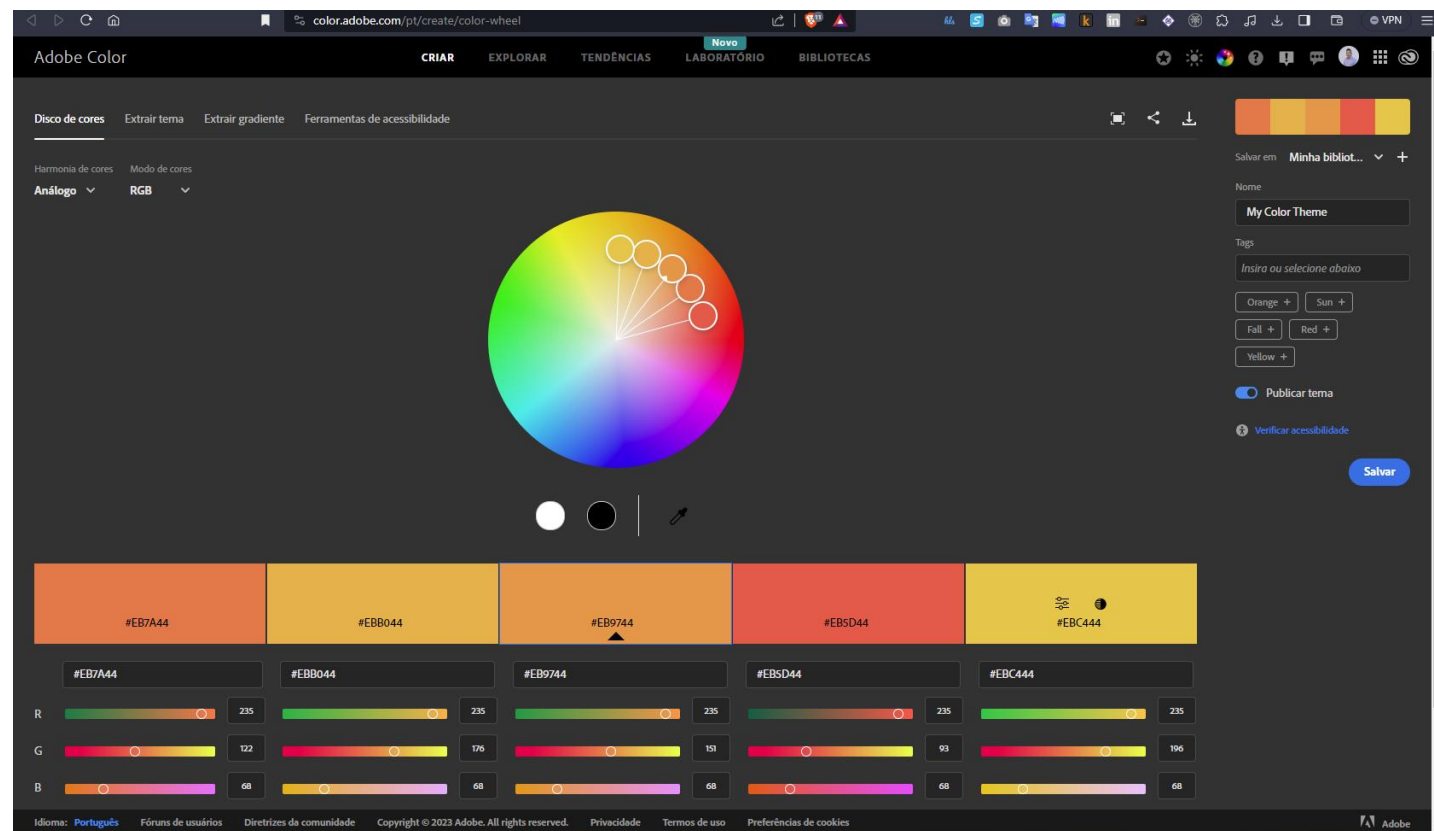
color.adobe.com/pt/create/color-wheel

VPN

Adobe Color

CRIAR EXPLORAR TENDÊNCIAS Novo LABORATÓRIO BIBLIOTECAS

Disco de cores Extrair tema Extrair gradiente Ferramentas de acessibilidade

Harmonia de cores Modo de cores
Análogo RGB

#EB7A44 #EBB044 #EB9744 #EB5D44 #EBC444

| | #EB7A44 | | #EBB044 | | #EB9744 | | #EB5D44 | | #EBC444 | |
|---|---|---|---|---|---|---|---|---|---|---|
| R | | 235 | | 235 | | 235 | | 235 | | 235 |
| G | | 122 | | 176 | | 151 | | 93 | | 196 |
| B | | 68 | | 68 | | 68 | | 68 | | 68 |

Salvar em Minha bibliot...

Nome
My Color Theme

Tags
Insira ou selecione abaixo

Orange + Sun +
Fall + Red +
Yellow +

Publicar tema

Verificar acessibilidade

Salvar

Idioma: Português Fóruns de usuários Diretrizes da comunidade Copyright © 2023 Adobe. All rights reserved. Privacidade Termos de uso Preferências de cookies

Adobe